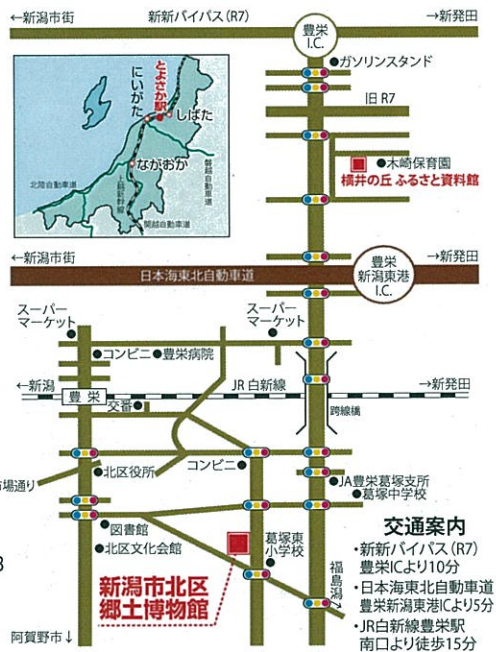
←新潟市街
新新バイパス（R7）
→新発田
豊栄 I.C.
ガソリンスタンド
旧 R7
木崎保育園
横井の丘 ふるさと資料館
とよさか駅
にいがた
しばた
ながおか
北陸自動車道
上越新幹線
磐越自動車道
関越自動車道
←新潟市街
豊栄 新潟東港 I.C.
→新発田
日本海東北自動車道
スーパーマーケット
スーパーマーケット
コンビニ
豊栄病院
←新潟
JR 白新線
→新発田
豊栄
交番
跨線橋
場通り
北区役所
コンビニ
JA豊栄葛塚支所
葛塚中学校
図書館
北区文化会館
葛塚東小学校
新潟市北区郷土博物館
交通案内
・新新バイパス（R7）豊栄ICより10分
・日本海東北自動車道 豊栄新潟東港ICより5分
・JR白新線豊栄駅 南口より徒歩15分
福島潟
阿賀野市↓